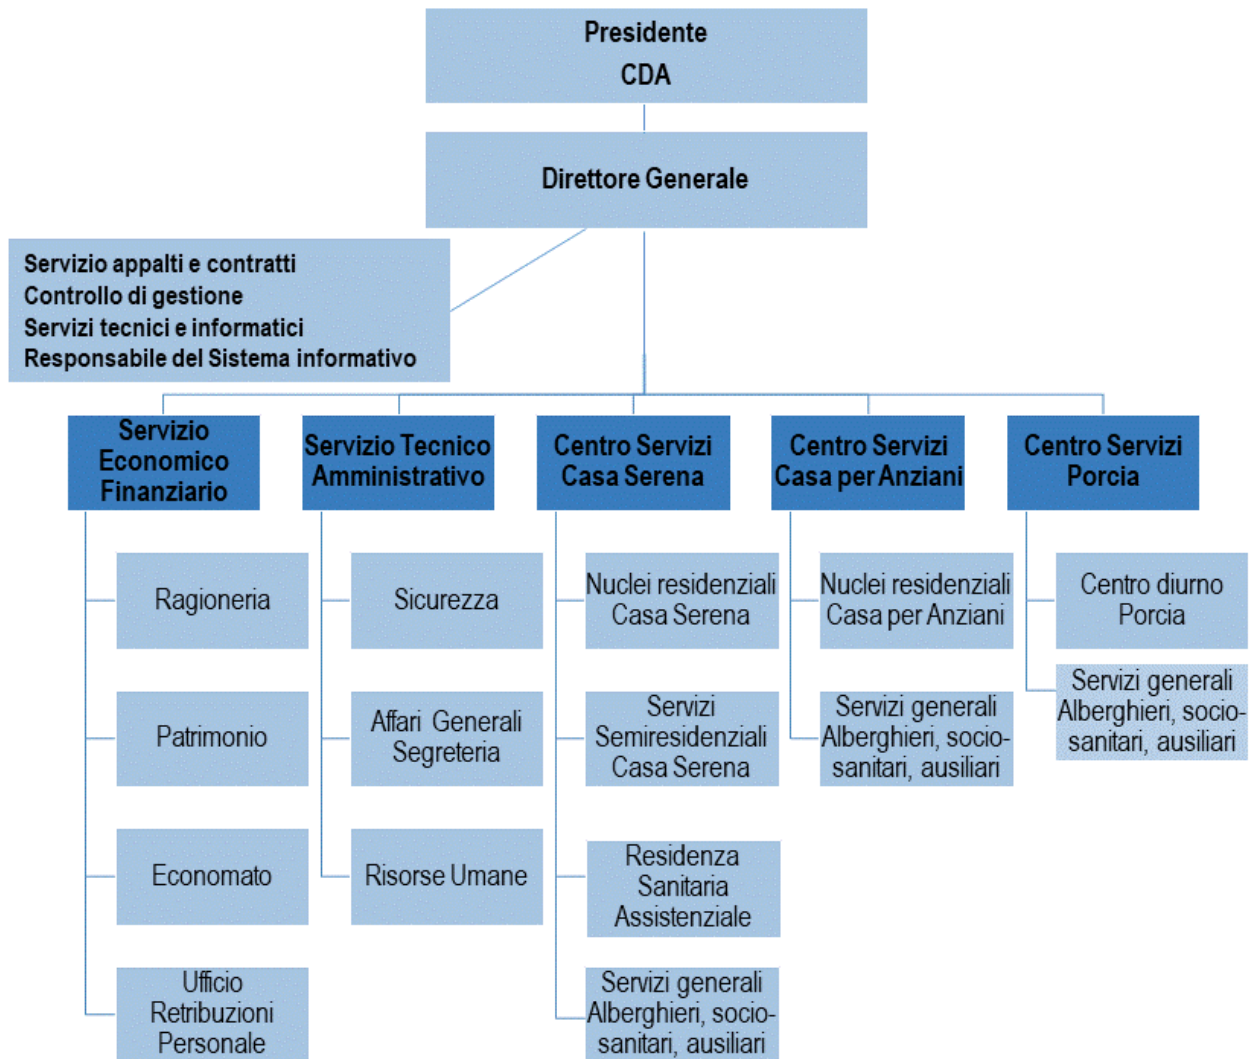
Presidente
CDA

Direttore Generale

Servizio appalti e contratti
Controllo di gestione
Servizi tecnici e informatici
Responsabile del Sistema informativo

Servizio Economico Finanziario

Ragioneria

Patrimonio

Economato

Ufficio Retribuzioni Personale

Servizio Tecnico Amministrativo

Sicurezza

Affari Generali Segreteria

Risorse Umane

Centro Servizi Casa Serena

Nuclei residenziali Casa Serena

Servizi Semiresidenziali Casa Serena

Residenza Sanitaria Assistenziale

Servizi generali Alberghieri, socio-sanitari, ausiliari

Centro Servizi Casa per Anziani

Nuclei residenziali Casa per Anziani

Servizi generali Alberghieri, socio-sanitari, ausiliari

Centro Servizi Porcia

Centro diurno Porcia

Servizi generali Alberghieri, socio-sanitari, ausiliari